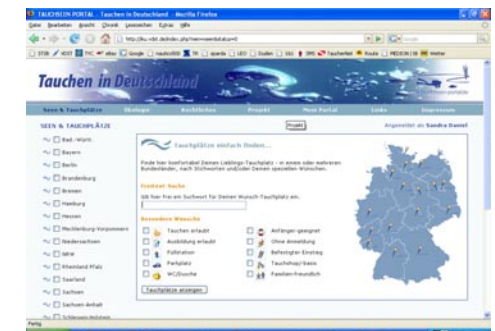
TAUCHSEEN PORTAL - Tauchen in Deutschland - Mozilla Firefox

Datei Bearbeiten Ansicht Chronik Lesezeichen Extras Hilfe

Tauchen in Deutschland

Seen & Tauchplätze | Ökologie | Rechtliches | Projekt | Mein Portal | Links | Impressum

SEEN & TAUCHPLÄTZE

Bad.-Württ.
Bayern
Berlin
Brandenburg
Bremen
Hamburg
Hessen
Mecklenburg-Vorpommern
Niedersachsen
NRW
Rheinland Pfalz
Saarland
Sachsen
Sachsen-Anhalt
Schleswig-Holstein

Angemeldet als Sandra Daniel

Tauchplätze einfach finden...

Finde hier komfortabel Deinen Lieblings-Tauchplatz - in einem oder mehreren Bundesländern, nach Stichworten und/oder Deinen speziellen Wünschen.

Freitext-Suche

Gib hier frei ein Suchwort für Deinen Wunsch-Tauchplatz ein.

Besondere Wünsche

Tauchen erlaubt
Ausbildung erlaubt
Füllstation
Parkplatz
WC/Dusche
Anfänger-geeignet
Ohne Anmeldung
Befestigter Einstieg
Tauchshop/-basis
Familien-freundlich

Tauchplätze anzeigen

Fertig